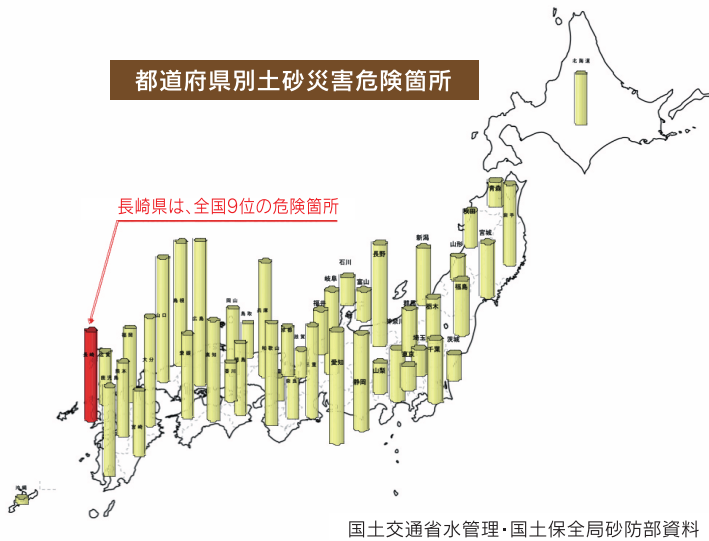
都道府県別土砂災害危険箇所

長崎県は、全国9位の危険箇所

北海道

青森

秋田

岩手

宮城

山形

新潟

福島

石川

長野

富山

岐阜

福井

群馬

栃木

茨城

埼玉

千葉

東京

山梨

静岡

愛知

島根

岡山

鳥取

兵庫

山口

広島

愛媛

香川

高知

徳島

大分

長崎

佐賀

福岡

熊本

鹿児島

宮崎

和歌山

奈良

三重

京都

滋賀

大阪

沖縄

国土交通省水管理・国土保全局砂防部資料